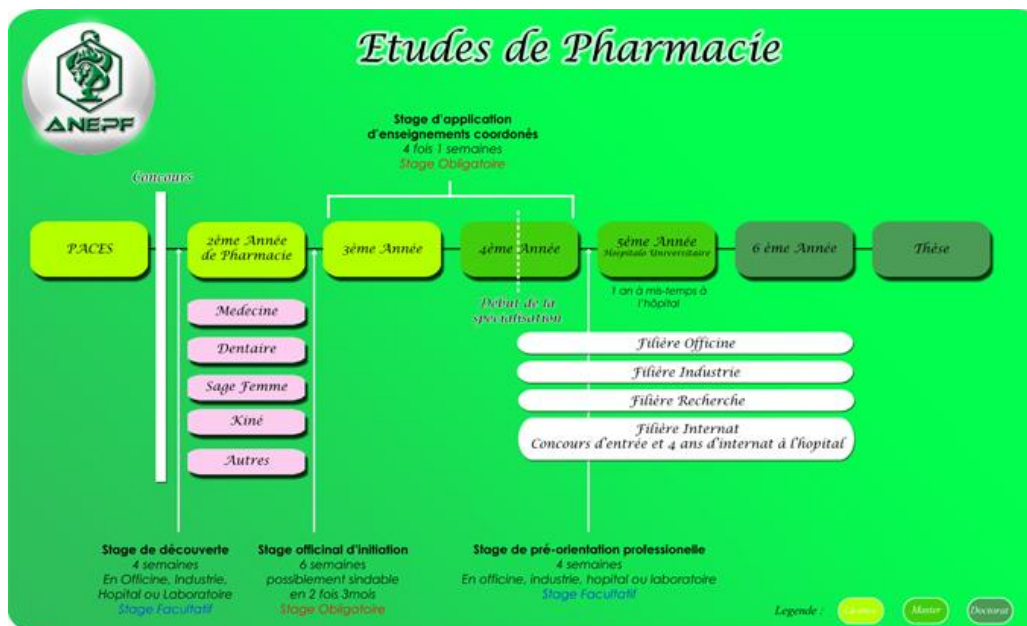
ANEPF

Etudes de Pharmacie

Stage d'application d'enseignements coordonés
4 fois 1 semaines
Stage Obligatoire

Concours

PACES

2ème Année de Pharmacie

3ème Année

4ème Année

5ème Année
Hospitalo Universitaire

6 ème Année

Thèse

1 an à mis-temps à l'hôpital

Début de la spécialisation

Medecine

Dentaire

Sage Femme

Kiné

Autres

Filière Officine

Filière Industrie

Filière Recherche

Filière Internat
Concours d'entrée et 4 ans d'internat à l'hopital

Stage de découverte
4 semaines
En Officine, Industrie, Hopital ou Laboratoire
Stage Facultatif

Stage officinal d'initiation
6 semaines
possiblement sindable en 2 fois 3mois
Stage Obligatoire

Stage de pré-orientation professionelle
4 semaines
En officine, industrie, hopital ou laboratoire
Stage Facultatif

Legende : Licence Master Doctorat